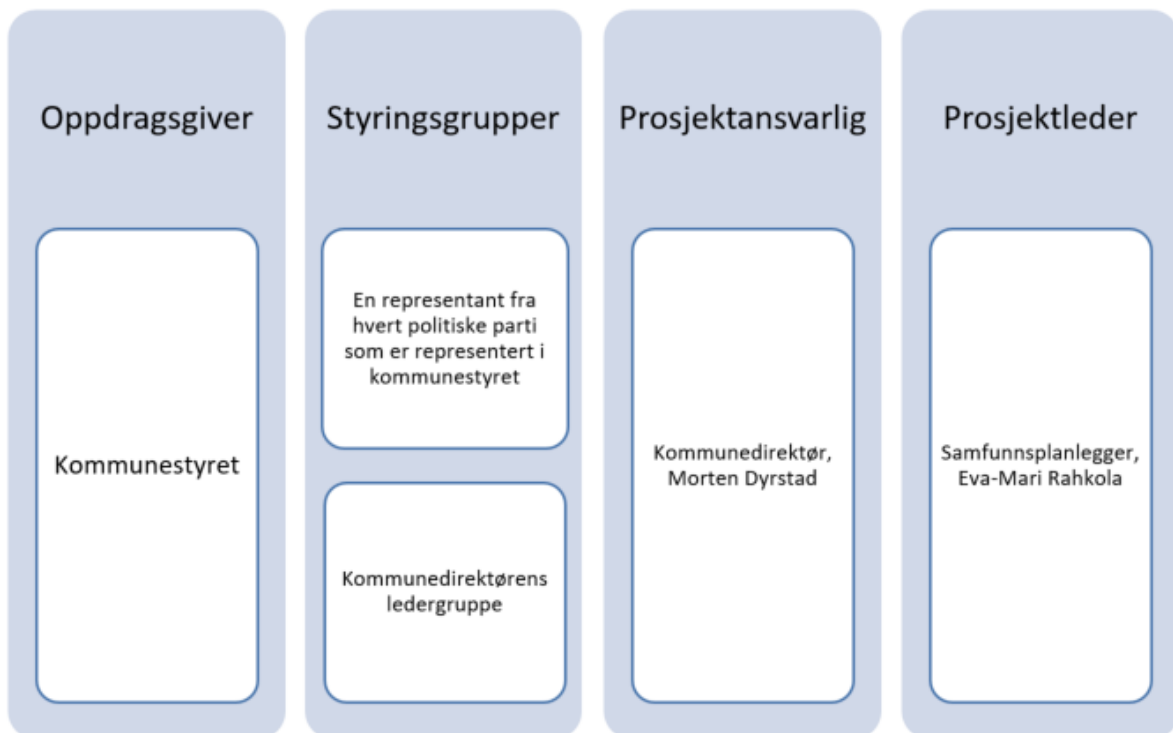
Oppdragsgiver

Kommunestyret

Styringsgrupper

En representant fra hvert politiske parti som er representert i kommunestyret

Kommunedirektørens ledergruppe

Prosjektansvarlig

Kommunedirektør, Morten Dyrstad

Prosjektleder

Samfunnsplanlegger, Eva-Mari Rahkola